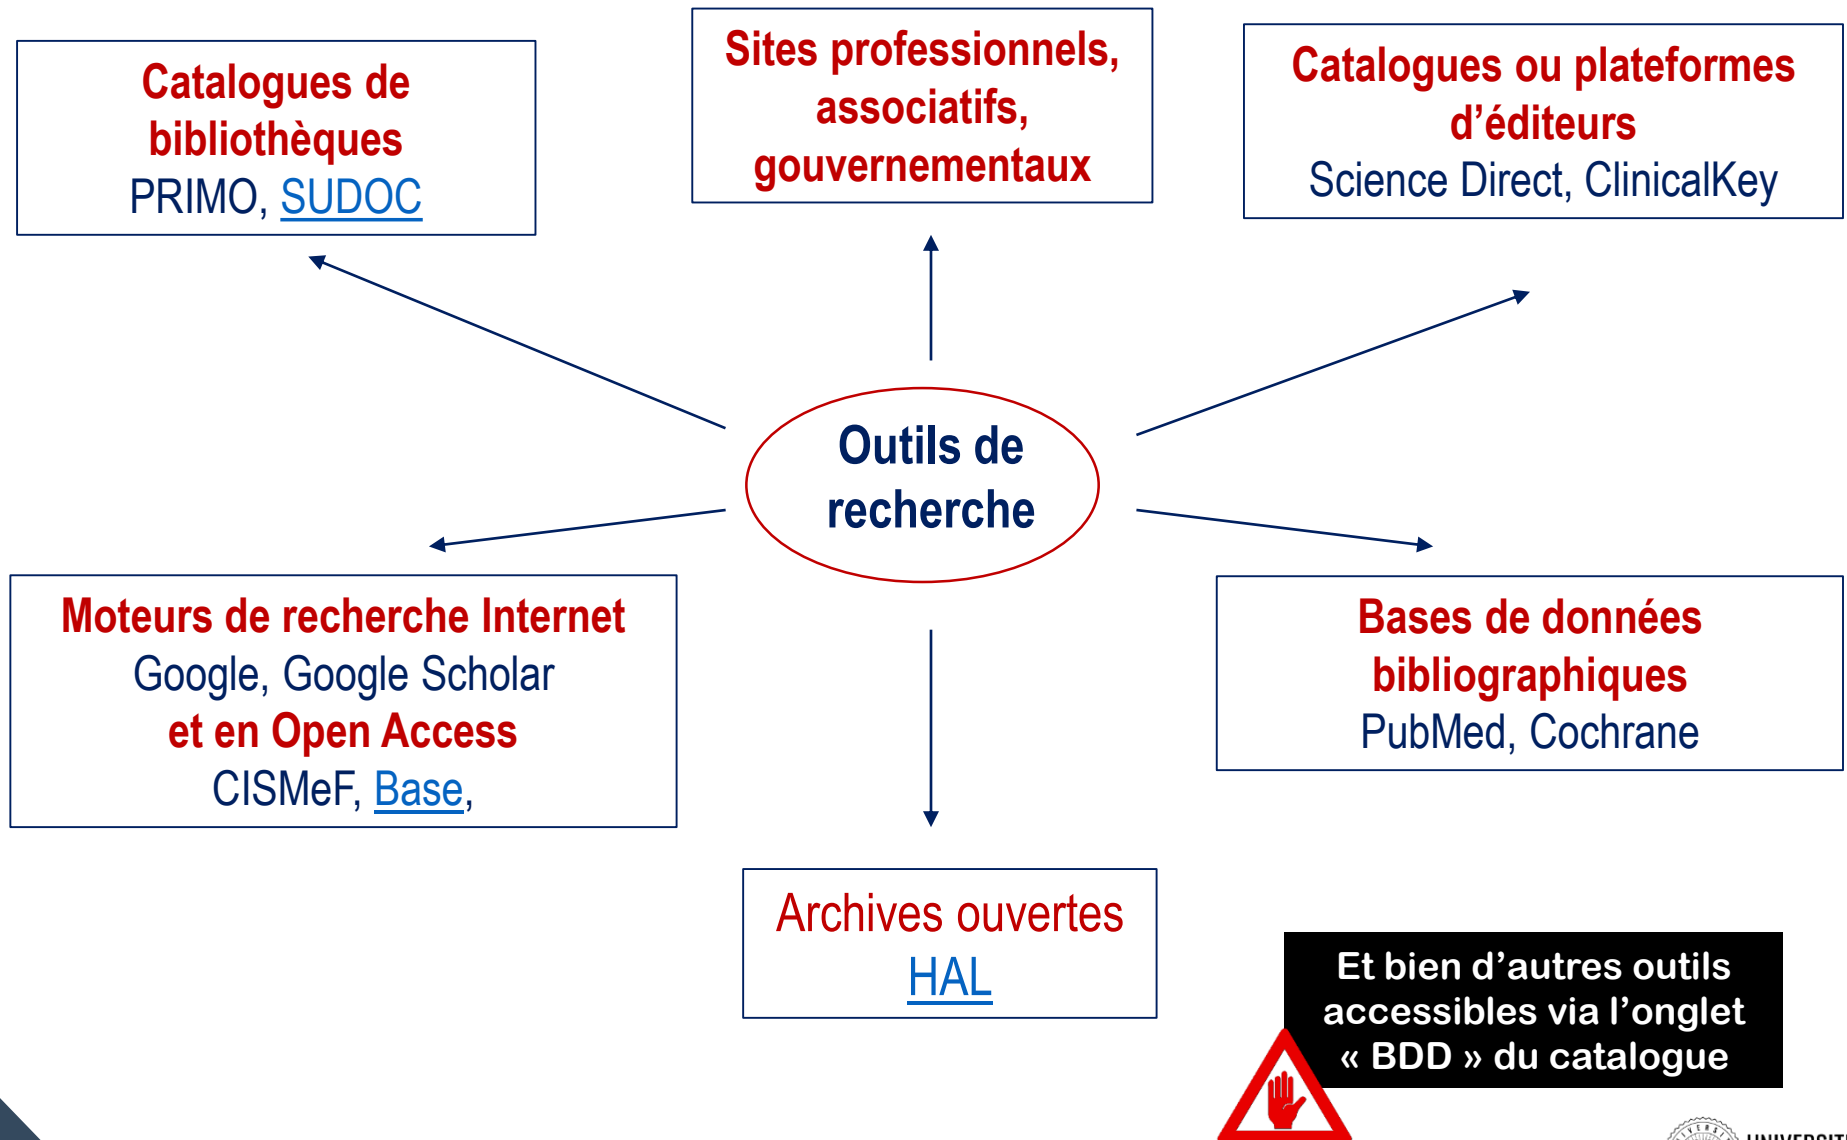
Catalogues de bibliothèques
PRIMO, SUDOC

Sites professionnels, associatifs, gouvernementaux

Catalogues ou plateformes d'éditeurs
Science Direct, ClinicalKey

Outils de recherche

Moteurs de recherche Internet
Google, Google Scholar
et en Open Access
CISMeF, Base,

Bases de données bibliographiques
PubMed, Cochrane

Archives ouvertes
HAL

Et bien d'autres outils accessibles via l'onglet « BDD » du catalogue

UNIVERSIT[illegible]